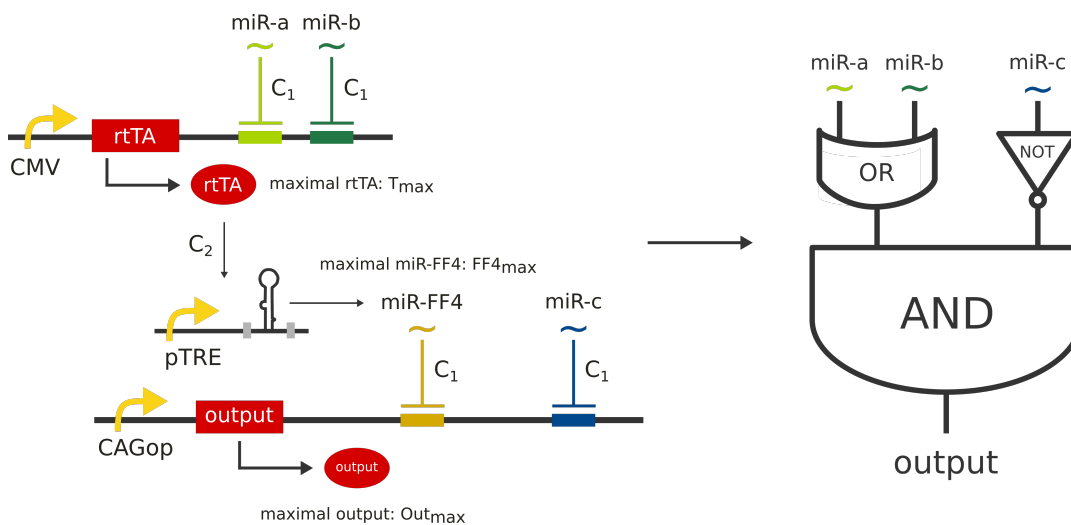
miR-a miR-b

$C_1$ $C_1$

CMV

rtTA

rtTA maximal rtTA: $T_{max}$

$C_2$

maximal miR-FF4: $FF4_{max}$

miR-FF4

miR-c

pTRE

$C_1$ $C_1$

CAGop

output

output

maximal output: $Out_{max}$

miR-a miR-b miR-c

OR

NOT

AND

output